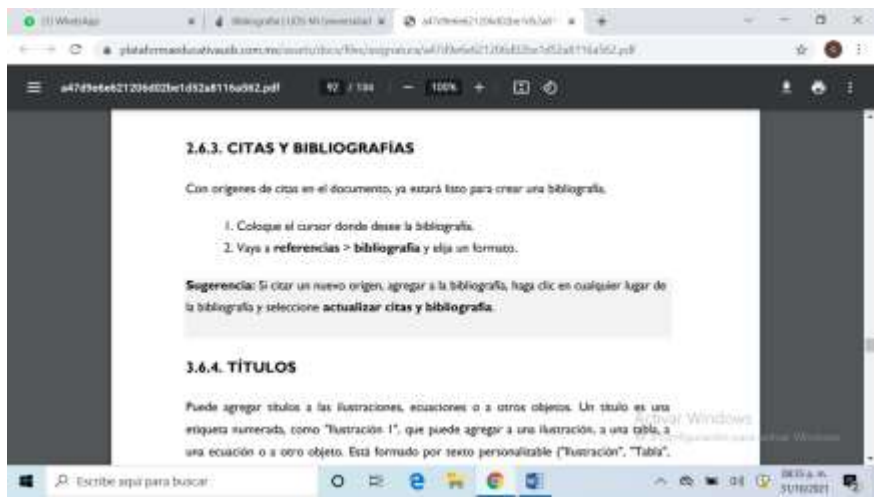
(1) WhatsApp | Bibliografía | UDS Mi Universidad | a47d9e6e621206d02be1d52a8116a562 | +

plataformaeducativauds.com.mx/assets/docs/files/asignatura/a47d9e6e621206d02be1d52a8116a562.pdf

a47d9e6e621206d02be1d52a8116a562.pdf 92 / 184 — 100% +

2.6.3. CITAS Y BIBLIOGRAFÍAS

Con orígenes de citas en el documento, ya estará listo para crear una bibliografía.

1. Coloque el cursor donde desee la bibliografía.
2. Vaya a **referencias** > **bibliografía** y elija un formato.

**Sugerencia:** Si citar un nuevo origen, agregar a la bibliografía, haga clic en cualquier lugar de la bibliografía y seleccione **actualizar citas y bibliografía**.

3.6.4. TÍTULOS

Puede agregar títulos a las ilustraciones, ecuaciones o a otros objetos. Un título es una etiqueta numerada, como "Ilustración 1", que puede agregar a una ilustración, a una tabla, a una ecuación o a otro objeto. Está formado por texto personalizable ("Ilustración", "Tabla",

Activar Windows
Ve a Configuración para activar Windows.

Escribe aquí para buscar

08:53 a. m.
31/10/2021